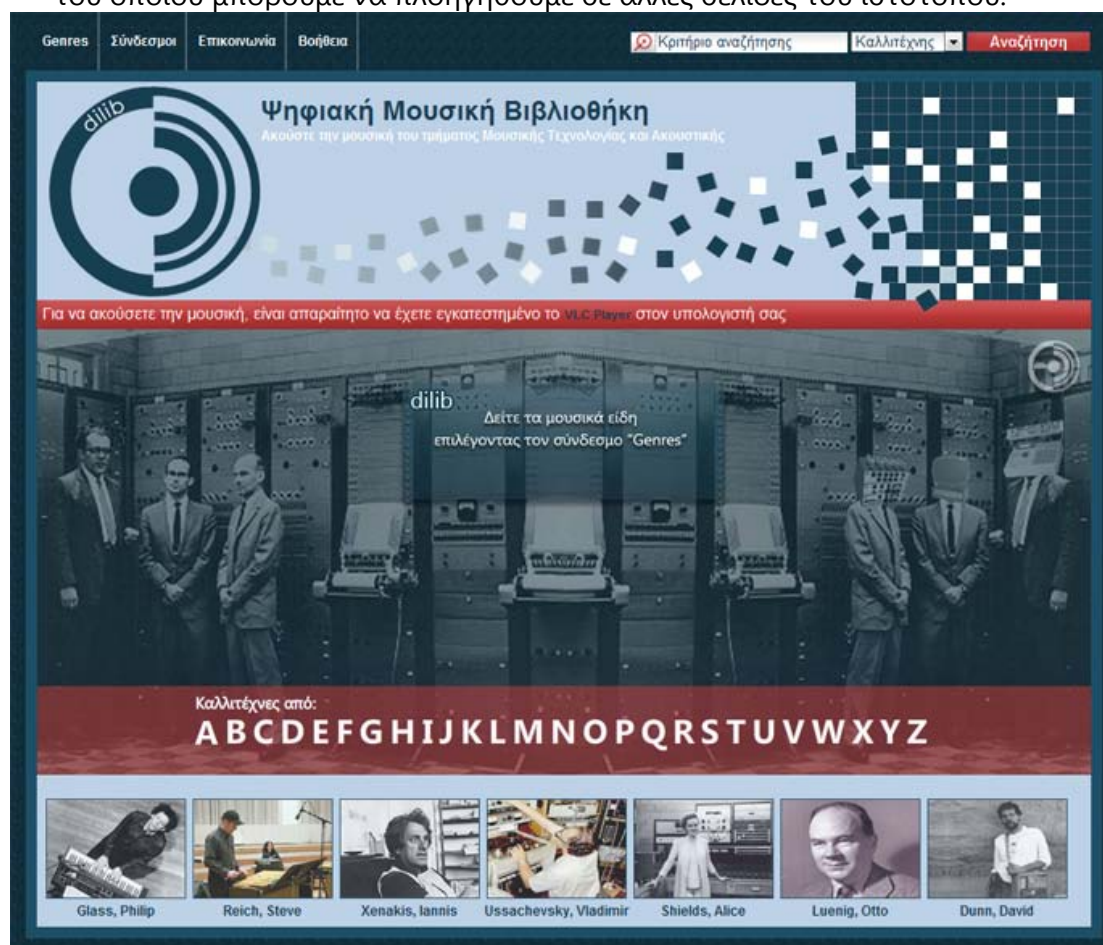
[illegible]

Genres Σύνδεσμοι Επικοινωνία Βοήθεια

Κριτήριο αναζήτησης Καλλιτέχνης Αναζήτηση

dilib

Ψηφιακή Μουσική Βιβλιοθήκη

Ακούστε την μουσική του τμήματος Μουσικής Τεχνολογίας και Ακουστικής

Για να ακούσετε την μουσική, είναι απαραίτητο να έχετε εγκατεστημένο το VLC Player στον υπολογιστή σας

dilib

Δείτε τα μουσικά είδη επιλέγοντας τον σύνδεσμο "Genres"

Καλλιτέχνες από:

A B C D E F G H I J K L M N O P Q R S T U V W X Y Z

Glass, Philip

Reich, Steve

Xenakis, Iannis

Ussachevsky, Vladimir

Shields, Alice

Luenig, Otto

Dunn, David